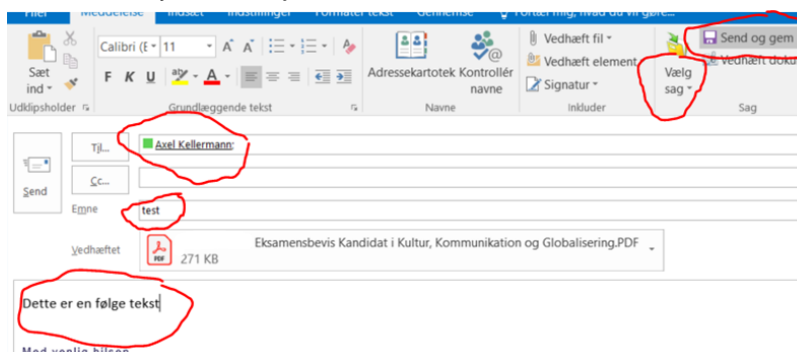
Filer Meddelelse Indsæt Indstillinger Formater tekst Gennemse Fortæl mig, hvad du vil gøre...

Sæt ind
Udklipsholder

Calibri (E 11 A A
F K U
Grundlæggende tekst

Adressekartotek Kontrollér navne
Navne

Vedhæft fil
Vedhæft element
Signatur
Inkluder

Vælg sag
Send og gem
Vedhæft doku
Sag

Send
Til...
Axel Kellermann;
Cc...
Emne
test
Vedhæftet
PDF
Eksamensbevis Kandidat i Kultur, Kommunikation og Globalisering.PDF
271 KB

Dette er en følge tekst

Med venlig hilsen